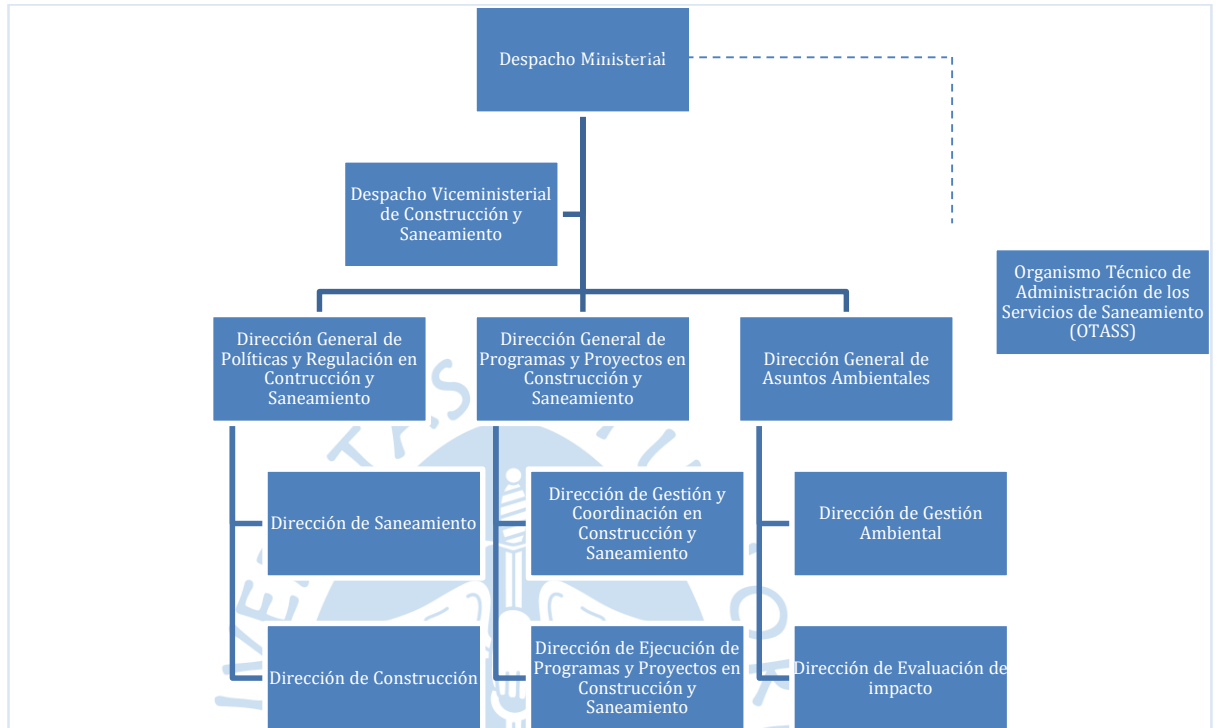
Despacho Ministerial

Despacho Viceministerial de Construcción y Saneamiento

Organismo Técnico de Administración de los Servicios de Saneamiento (OTASS)

Dirección General de Políticas y Regulación en Contrucción y Saneamiento

Dirección General de Programas y Proyectos en Construcción y Saneamiento

Dirección General de Asuntos Ambientales

Dirección de Saneamiento

Dirección de Gestión y Coordinación en Construcción y Saneamiento

Dirección de Gestión Ambiental

Dirección de Construcción

Dirección de Ejecución de Programas y Proyectos en Construcción y Saneamiento

Dirección de Evaluación de impacto